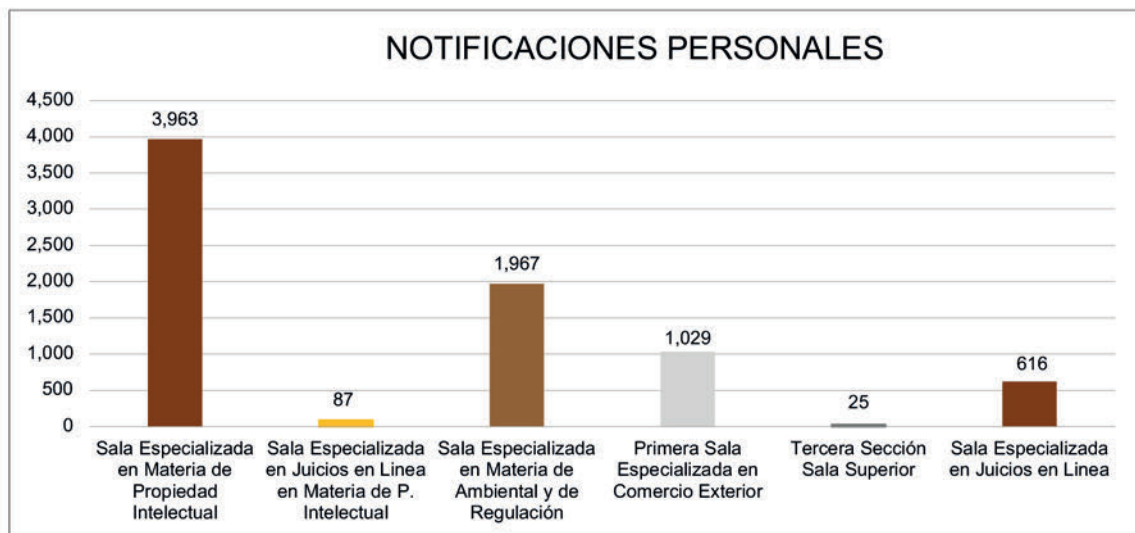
NOTIFICACIONES PERSONALES

4,500
4,000
3,500
3,000
2,500
2,000
1,500
1,000
500
0

3,963
87
1,967
1,029
25
616

Sala Especializada en Materia de Propiedad Intelectual
Sala Especializada en Juicios en Linea en Materia de P. Intelectual
Sala Especializada en Materia de Ambiental y de Regulación
Primera Sala Especializada en Comercio Exterior
Tercera Sección Sala Superior
Sala Especializada en Juicios en Linea